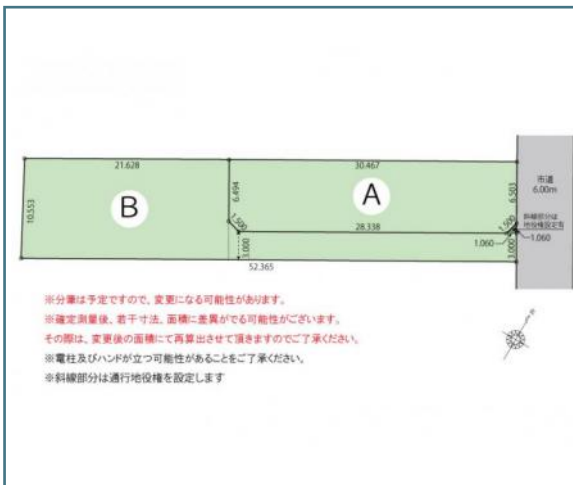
21.628

30.467

10.553

B

A

6.494

6.501

1.500

28.338

3.000

1.000

1.060

1.060

3.000

52.365

市道
6.00m

斜線部分は
地役権設定有

※分筆は予定ですので、変更になる可能性があります。
※確定測量後、若干寸法、面積に差異がでる可能性がございます。
その際は、変更後の面積にて再算出させて頂きますのでご了承ください。
※電柱及びハンドが立つ可能性があることをご了承ください。
※斜線部分は通行地役権を設定します

N